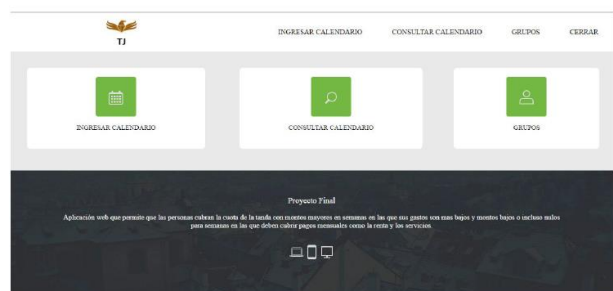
TJ

INGRESAR CALENDARIO CONSULTAR CALENDARIO GRUPOS CERRAR

INGRESAR CALENDARIO

CONSULTAR CALENDARIO

GRUPOS

Proyecto Final

Aplicación web que permite que las personas cubran la cuota de la tanda con montos mayores en semanas en las que sus gastos son mas bajos y montos bajos o incluso nulos para semanas en las que deben cubrir pagos mensuales como la renta y los servicios